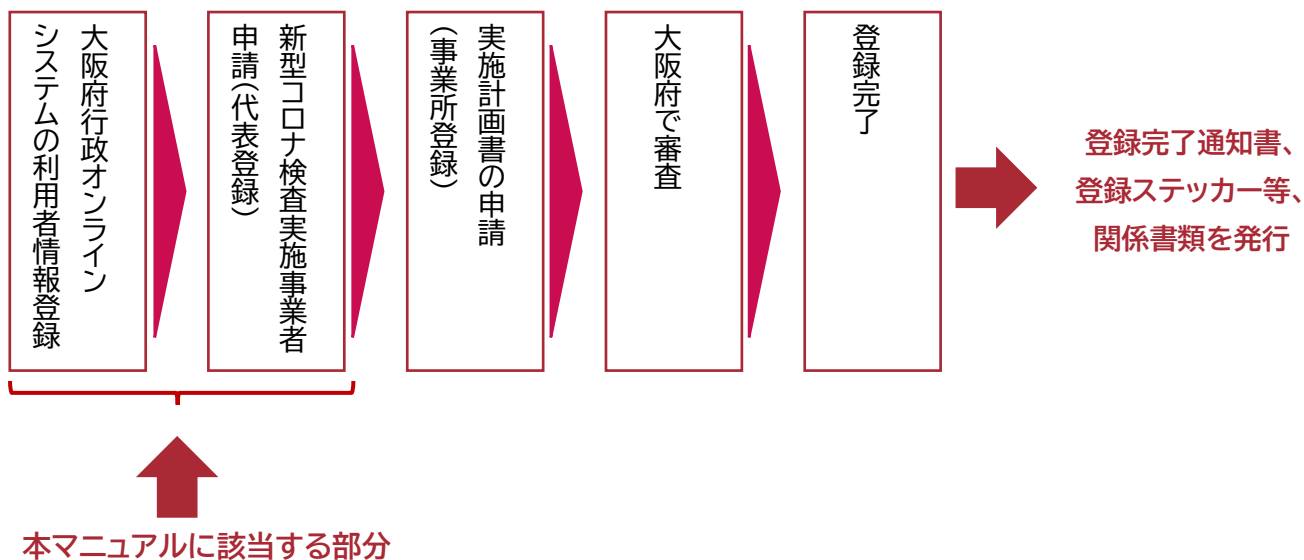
大阪府行政オンラインシステムの利用者情報登録

新型コロナ検査実施事業者申請(代表登録)

実施計画書の申請(事業所登録)

大阪府で審査

登録完了

登録完了通知書、登録ステッカー等、関係書類を発行

本マニュアルに該当する部分